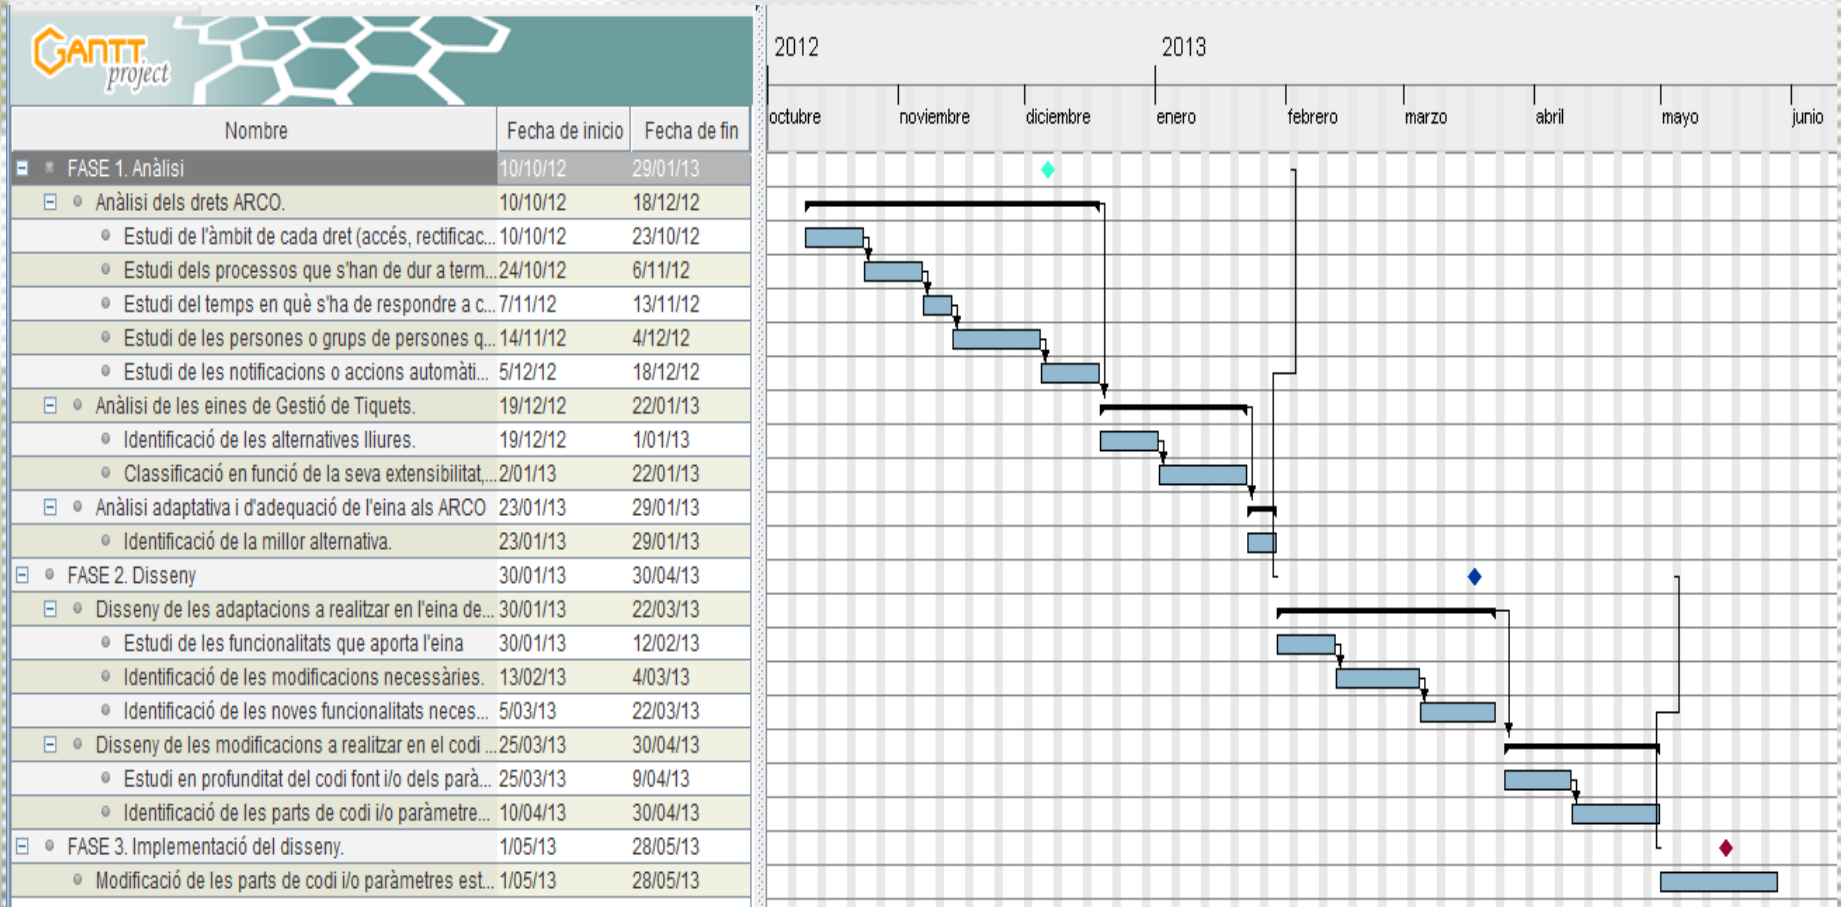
GANTT project

| Nombre | Fecha de inicio | Fecha de fin |
|---|---|---|
| FASE 1. Anàlisi | 10/10/12 | 29/01/13 |
| Anàlisi dels drets ARCO. | 10/10/12 | 18/12/12 |
| Estudi de l'àmbit de cada dret (accés, rectificac... | 10/10/12 | 23/10/12 |
| Estudi dels processos que s'han de dur a term... | 24/10/12 | 6/11/12 |
| Estudi del temps en què s'ha de respondre a c... | 7/11/12 | 13/11/12 |
| Estudi de les persones o grups de persones q... | 14/11/12 | 4/12/12 |
| Estudi de les notificacions o accions automàti... | 5/12/12 | 18/12/12 |
| Anàlisi de les eines de Gestió de Tiquets. | 19/12/12 | 22/01/13 |
| Identificació de les alternatives lliures. | 19/12/12 | 1/01/13 |
| Classificació en funció de la seva extensibilitat,... | 2/01/13 | 22/01/13 |
| Anàlisi adaptativa i d'adequació de l'eina als ARCO | 23/01/13 | 29/01/13 |
| Identificació de la millor alternativa. | 23/01/13 | 29/01/13 |
| FASE 2. Disseny | 30/01/13 | 30/04/13 |
| Disseny de les adaptacions a realitzar en l'eina de... | 30/01/13 | 22/03/13 |
| Estudi de les funcionalitats que aporta l'eina | 30/01/13 | 12/02/13 |
| Identificació de les modificacions necessàries. | 13/02/13 | 4/03/13 |
| Identificació de les noves funcionalitats neces... | 5/03/13 | 22/03/13 |
| Disseny de les modificacions a realitzar en el codi ... | 25/03/13 | 30/04/13 |
| Estudi en profunditat del codi font i/o dels parà... | 25/03/13 | 9/04/13 |
| Identificació de les parts de codi i/o paràmetre... | 10/04/13 | 30/04/13 |
| FASE 3. Implementació del disseny. | 1/05/13 | 28/05/13 |
| Modificació de les parts de codi i/o paràmetres est... | 1/05/13 | 28/05/13 |

2012 2013
octubre noviembre diciembre enero febrero marzo abril mayo junio